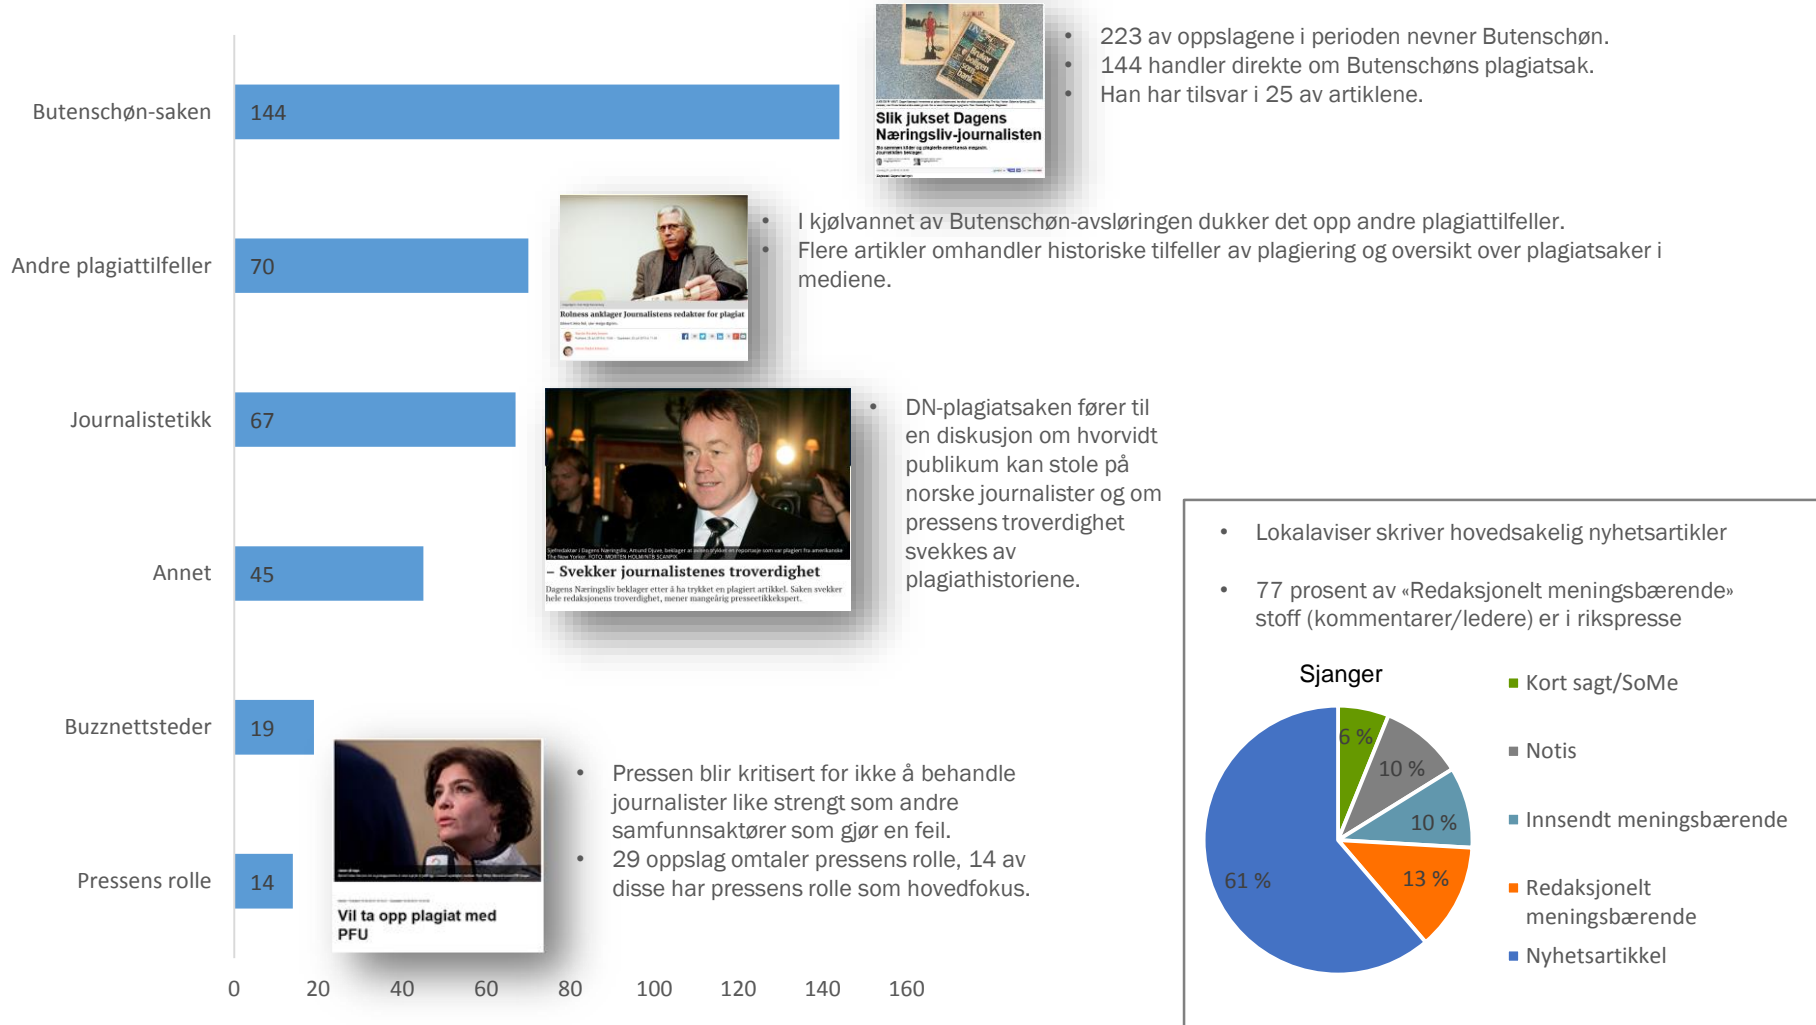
Butenschøn-saken 144

Andre plagiattilfeller 70

Journalistetikk 67

Annet 45

Buzznettsteder 19

Pressens rolle 14

0 20 40 60 80 100 120 140 160

Slik jukset Dagens Næringsliv-journalisten

• 223 av oppslagene i perioden nevner Butenschøn.
• 144 handler direkte om Butenschøns plagiatsak.
• Han har tilsvar i 25 av artiklene.

Rolness anklager Journalistens redaktør for plagiat

• I kjølvannet av Butenschøn-avsløringen dukker det opp andre plagiattilfeller.
• Flere artikler omhandler historiske tilfeller av plagiering og oversikt over plagiatsaker i mediene.

– Svekker journalistenes troverdighet

Dagens Næringsliv beklager etter å ha trykket en plagiert artikkel. Saken svekker hele redaksjonens troverdighet, mener mangeårig presseetikkekspert.

• DN-plagiatsaken fører til en diskusjon om hvorvidt publikum kan stole på norske journalister og om pressens troverdighet svekkes av plagiathistoriene.

Vil ta opp plagiat med PFU

• Pressen blir kritisert for ikke å behandle journalister like strengt som andre samfunnsaktører som gjør en feil.
• 29 oppslag omtaler pressens rolle, 14 av disse har pressens rolle som hovedfokus.

• Lokalaviser skriver hovedsakelig nyhetsartikler
• 77 prosent av «Redaksjonelt meningsbærende» stoff (kommentarer/ledere) er i rikspresse

Sjanger

6 %
10 %
10 %
13 %
61 %

Kort sagt/SoMe
Notis
Innsendt meningsbærende
Redaksjonelt meningsbærende
Nyhetsartikkel